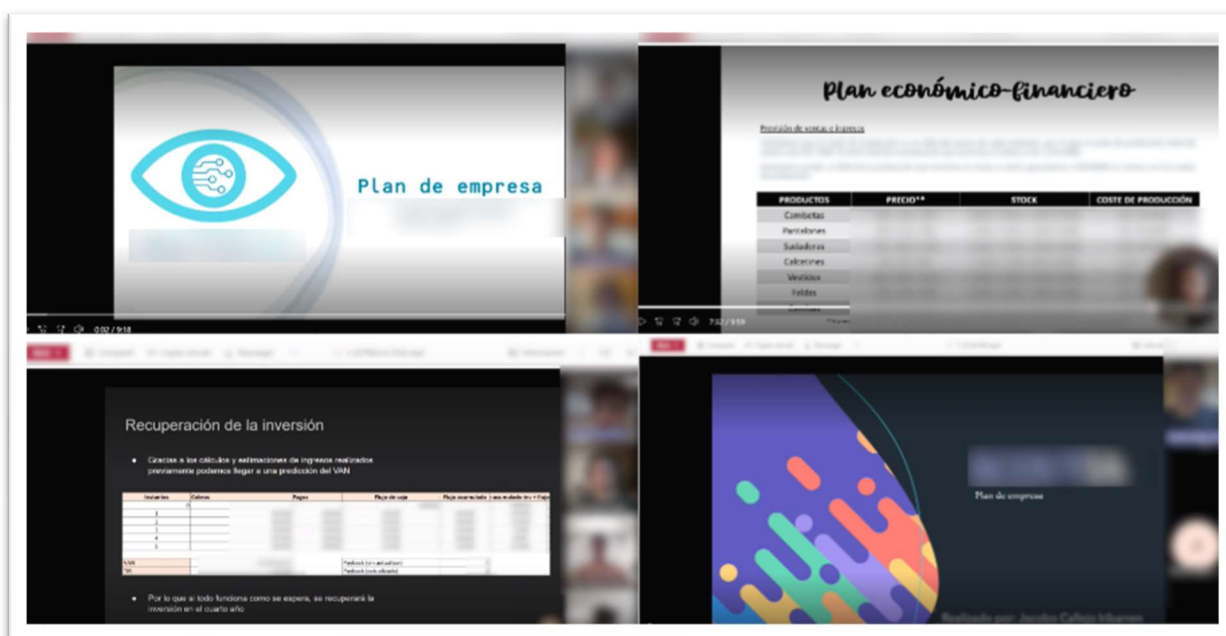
Plan de empresa

0:02 / 9:18

Plan económico-financiero

Previsión de ventas e ingresos

| PRODUCTOS | PRECIO* | STOCK | COSTE DE PRODUCCIÓN |
|---|---|---|---|
| Camisetas | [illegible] | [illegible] | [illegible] |
| Pantalones | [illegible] | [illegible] | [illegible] |
| Sudaderas | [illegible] | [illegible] | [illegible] |
| Calcetines | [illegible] | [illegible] | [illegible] |
| Vestidos | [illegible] | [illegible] | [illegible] |
| Faldas | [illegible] | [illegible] | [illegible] |

7:32 / 9:59

Recuperación de la inversión

● Gracias a los cálculos y estimaciones de ingresos realizados previamente podemos llegar a una predicción del VAN

| Instantes | Cobros | Pagos | Flujo de caja | Flujo acumulado | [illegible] |
|---|---|---|---|---|---|
| 0 | | | | | |
| 1 | | | | | |
| 2 | | | | | |
| 3 | | | | | |
| 4 | | | | | |
| 5 | | | | | |

VAN
TIR
Payback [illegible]
Payback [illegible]

● Por lo que si todo funciona como se espera, se recuperará la inversión en el cuarto año

Plan de empresa

Realizado por: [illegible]